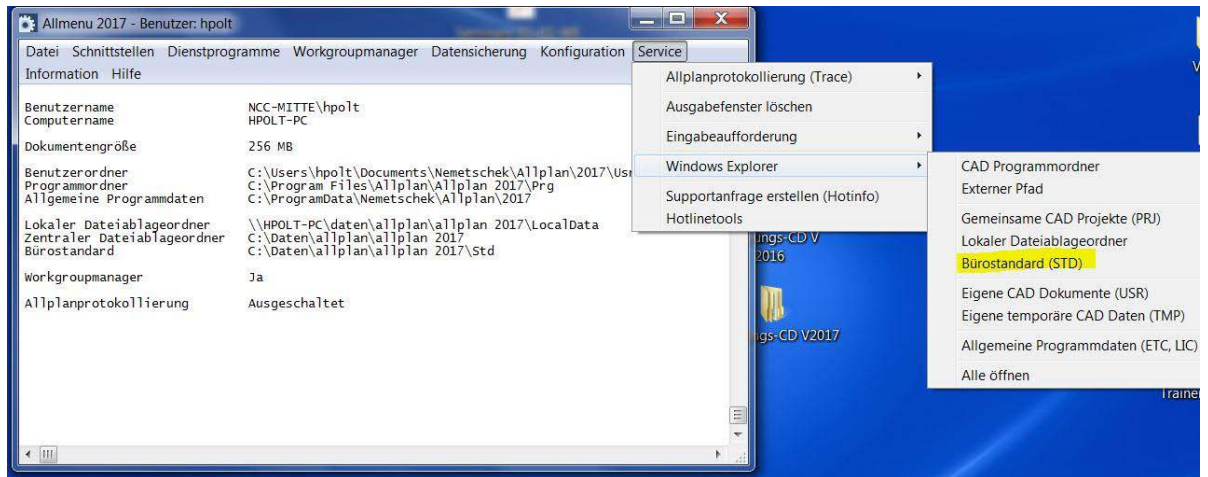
Allmenu 2017 - Benutzer: hpolt

Datei Schnittstellen Dienstprogramme Workgroupmanager Datensicherung Konfiguration Service
Information Hilfe

Benutzername NCC-MITTE\hpolt
Computername HPOLT-PC

Dokumentengröße 256 MB

Benutzerordner C:\Users\hpolt\Documents\Nemetschek\Allplan\2017\Us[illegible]
Programmordner C:\Program Files\Allplan\Allplan 2017\Prg
Allgemeine Programmdaten C:\ProgramData\Nemetschek\Allplan\2017

Lokaler Dateiablageordner \\HPOLT-PC\daten\allplan\allplan 2017\LocalData
Zentraler Dateiablageordner C:\Daten\allplan\allplan 2017
Bürostandard C:\Daten\allplan\allplan 2017\Std

Workgroupmanager Ja

Allplanprotokollierung Ausgeschaltet

Allplanprotokollierung (Trace)
Ausgabefenster löschen
Eingabeaufforderung
Windows Explorer
Supportanfrage erstellen (Hotinfo)
Hotlinetools

CAD Programmordner
Externer Pfad
Gemeinsame CAD Projekte (PRJ)
Lokaler Dateiablageordner
Bürostandard (STD)
Eigene CAD Dokumente (USR)
Eigene temporäre CAD Daten (TMP)
Allgemeine Programmdaten (ETC, LIC)
Alle öffnen

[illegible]ngs-CD V
2016
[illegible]ngs-CD V2017
Traine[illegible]